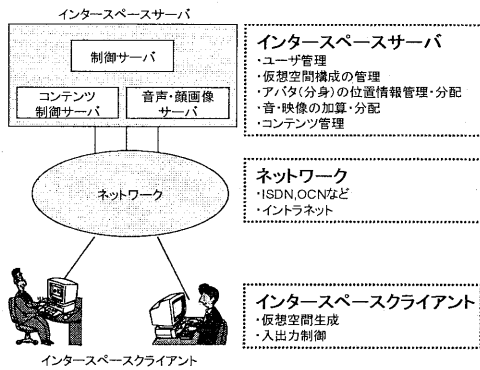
インタースペースサーバ

制御サーバ

コンテンツ制御サーバ

音声・顔画像サーバ

インタースペースサーバ
・ユーザ管理
・仮想空間構成の管理
・アバタ(分身)の位置情報管理・分配
・音・映像の加算・分配
・コンテンツ管理

ネットワーク

ネットワーク
・ISDN,OCNなど
・イントラネット

インタースペースクライアント
・仮想空間生成
・入出力制御

インタースペースクライアント